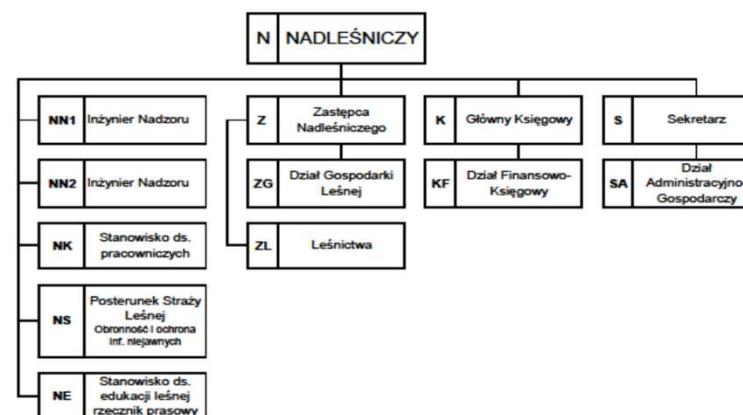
N NADLEŚNICZY

NN1 Inżynier Nadzoru

NN2 Inżynier Nadzoru

NK Stanowisko ds. pracowniczych

NS Posterunek Straży Leśnej Obronność i ochrona inf. niejawnych

NE Stanowisko ds. edukacji leśnej rzecznik prasowy

Z Zastępca Nadleśniczego

ZG Dział Gospodarki Leśnej

ZL Leśnictwa

K Główny Księgowy

KF Dział Finansowo-Księgowy

S Sekretarz

SA Dział Administracyjno Gospodarczy